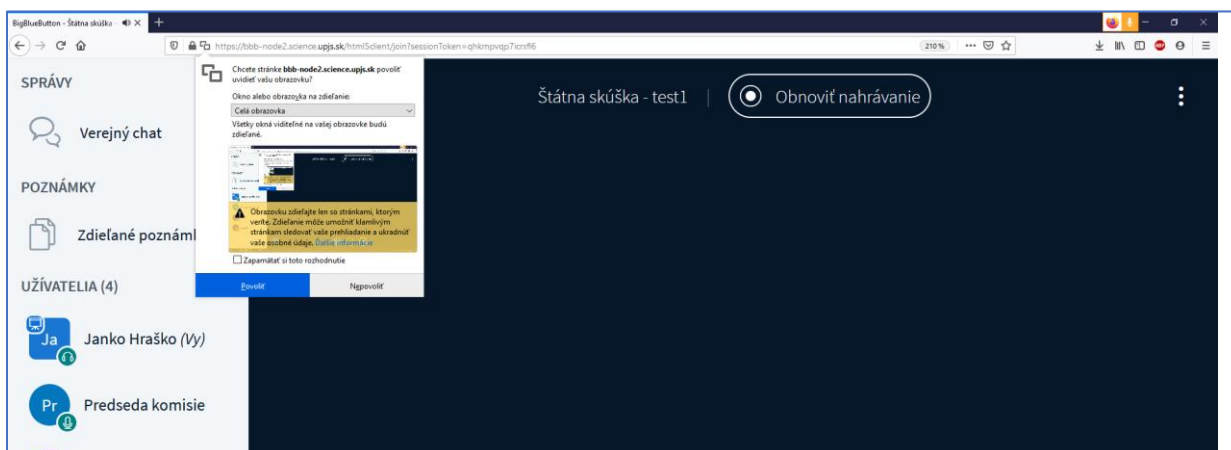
BigBlueButton - Štátna skúška ×

https://bbb-node2.science.upjs.sk/html5client/join?sessionToken=qhkmpvqp7icrxfl6

210%

SPRÁVY

Verejný chat

POZNÁMKY

Zdieľané poznáml

UŽÍVATELIA (4)

Ja

Janko Hraško (Vy)

Pr

Predseda komisie

Chcete stránke bbb-node2.science.upjs.sk povoliť uvidieť vašu obrazovku?

Okno alebo obrazovka na zdieľanie:

Celá obrazovka

Všetky okná viditeľné na vašej obrazovke budú zdieľané.

Obrazovku zdieľajte len so stránkami, ktorým veríte. Zdieľanie môže umožniť klamlivým stránkam sledovať vaše prehliadanie a ukradnúť vaše osobné údaje. Ďalšie informácie

Zapamätať si toto rozhodnutie

Povoliť

Nepovoliť

Štátna skúška - test1

Obnoviť nahrávanie